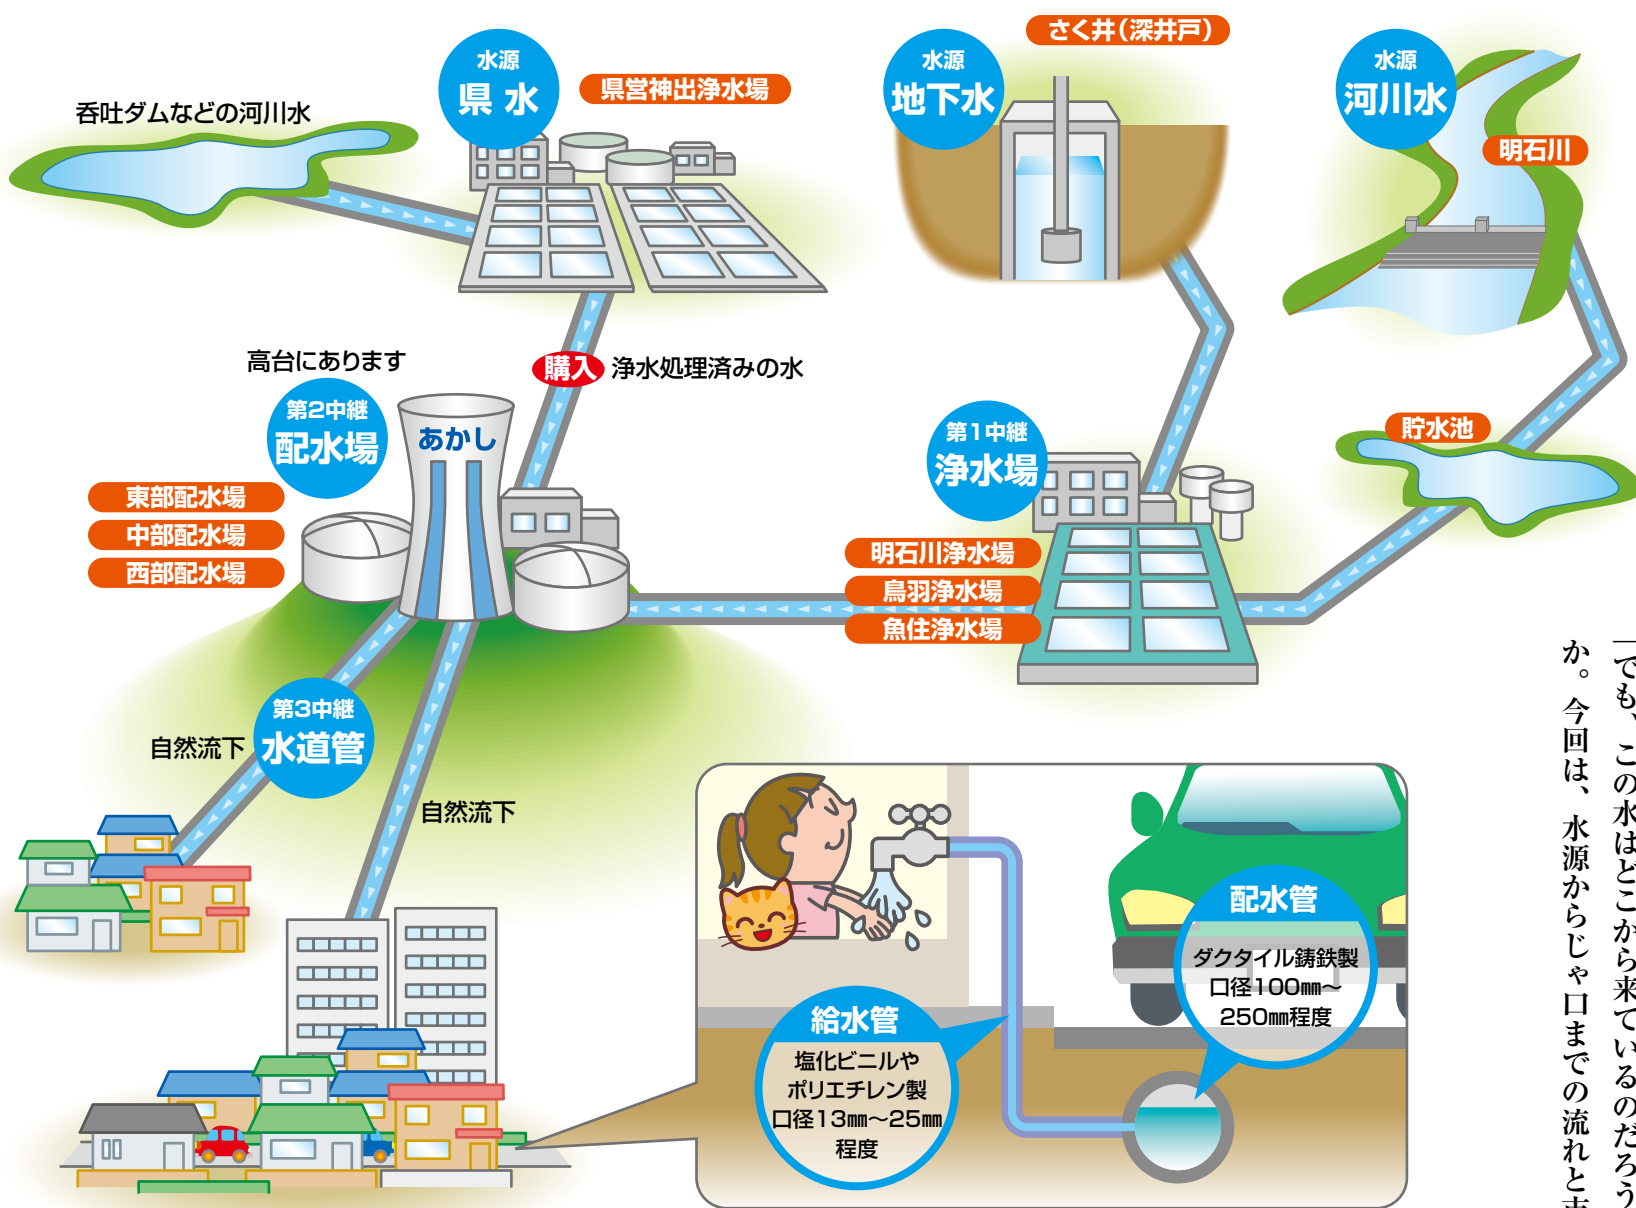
香吐ダムなどの河川水

水源
県 水

県営神出浄水場

水源
地下水

さく井(深井戸)

水源
河川水

明石川

高台にあります

購入 浄水処理済みの水

第2中継
配水場

あかし

東部配水場
中部配水場
西部配水場

第1中継
浄水場

明石川浄水場
鳥羽浄水場
魚住浄水場

貯水池

第3中継
水道管

自然流下

自然流下

配水管
ダクタイル鋳鉄製
口径100㎜～250㎜程度

給水管
塩化ビニルや
ポリエチレン製
口径13㎜～25㎜
程度

「でも、この水はどこから来ているのだろうか。今回は、水源からじゃ口までの流れと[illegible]